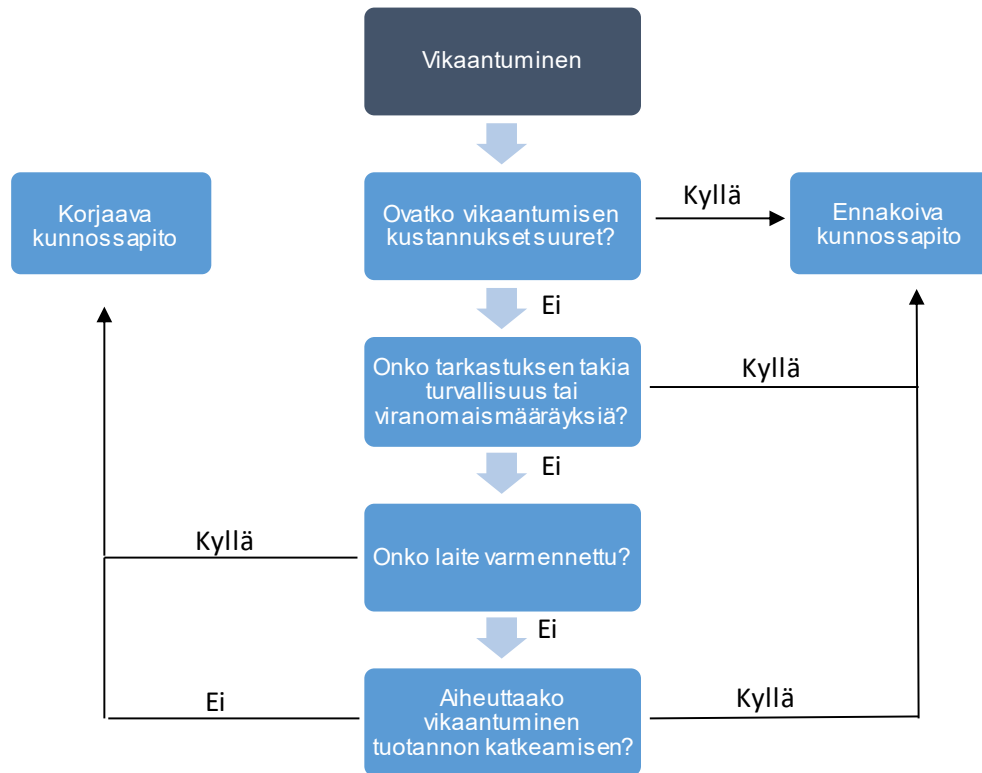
Vikaantuminen

Korjaava kunnossapito

Ovatko vikaantumisen kustannukset suuret?

Kyllä

Ennakoiva kunnossapito

Ei

Onko tarkastuksen takia turvallisuus tai viranomaismääräyksiä?

Kyllä

Ei

Kyllä

Onko laite varmennettu?

Ei

Ei

Aiheuttaako vikaantuminen tuotannon katkeamisen?

Kyllä